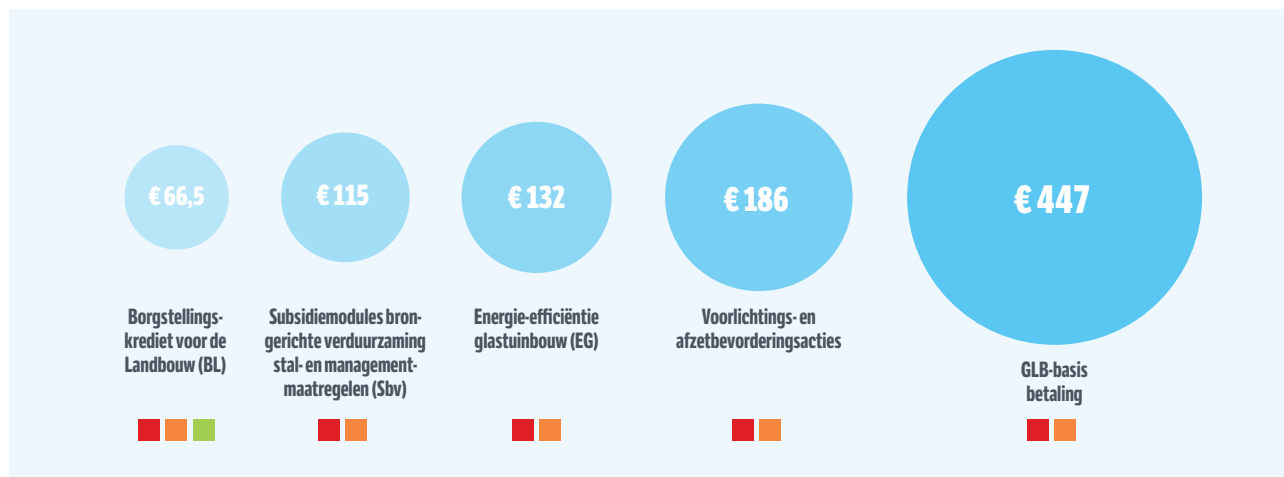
€ 66,5

Borgstellingskrediet voor de Landbouw (BL)

€ 115

Subsidiemodules brongerichte verduurzaming stal- en managementmaatregelen (Sbv)

€ 132

Energie-efficiëntie glastuinbouw (EG)

€ 186

Voorlichtings- en afzetbevorderingsacties

€ 447

GLB-basis betaling